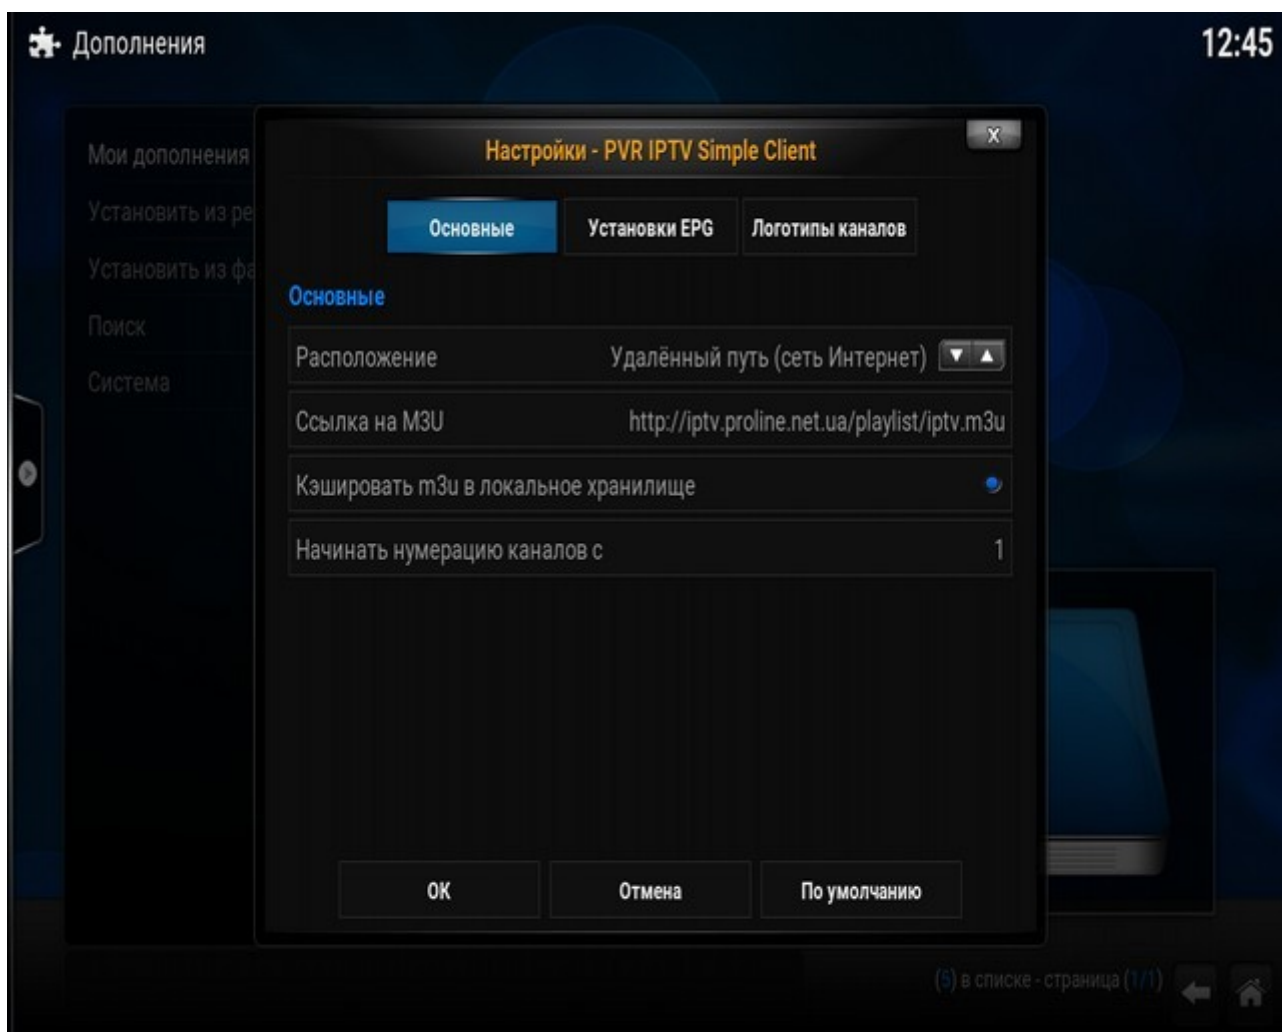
Дополнения

12:45

Мои дополнения
Установить из ре
Установить из фа
Поиск
Система

Настройки - PVR IPTV Simple Client

X

Основные | Установки EPG | Логотипы каналов

Основные

Расположение | Удалённый путь (сеть Интернет)

Ссылка на M3U | http://iptv.proline.net.ua/playlist/iptv.m3u

Кэшировать m3u в локальное хранилище

Начинать нумерацию каналов с | 1

OK | Отмена | По умолчанию

(5) в списке - страница (1/1)